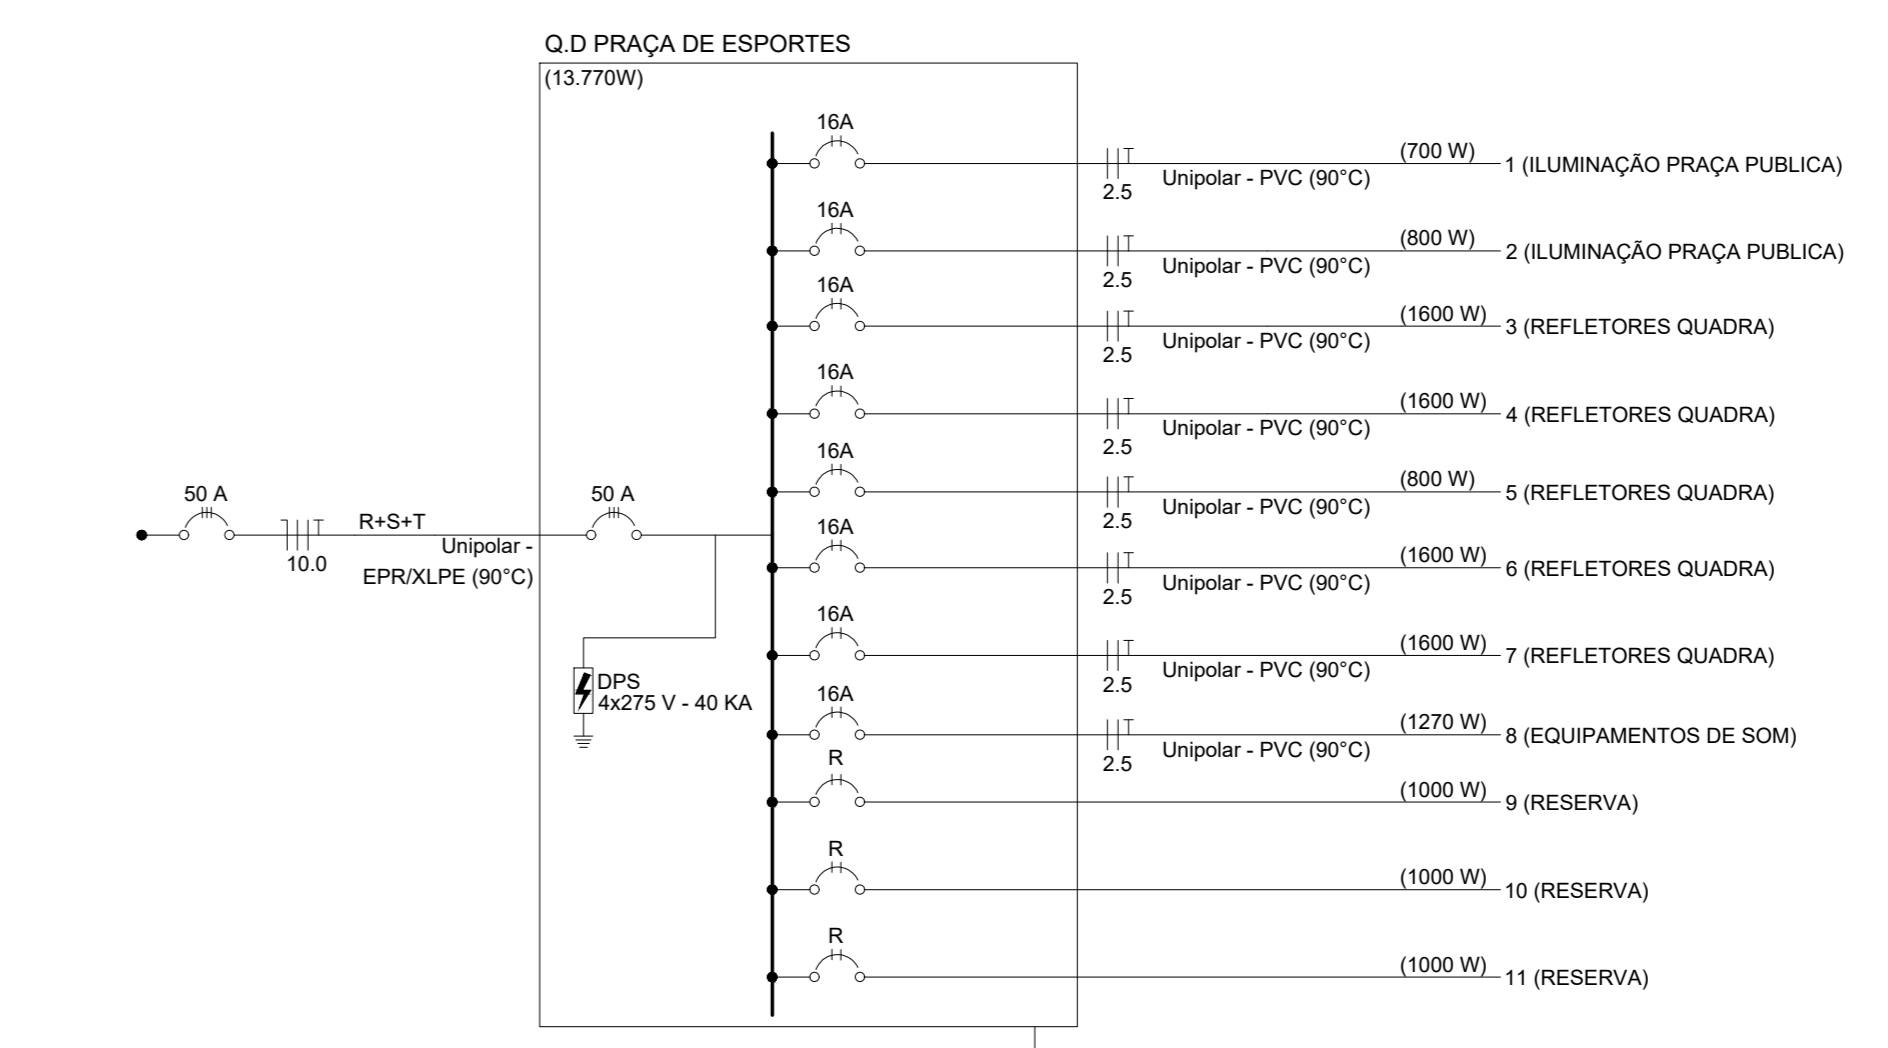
Q.D PRAÇA DE ESPORTES
(13.770W)

16A
(700 W)
1 (ILUMINAÇÃO PRAÇA PUBLICA)
2.5
Unipolar - PVC (90°C)

16A
(800 W)
2 (ILUMINAÇÃO PRAÇA PUBLICA)
2.5
Unipolar - PVC (90°C)

16A
(1600 W)
3 (REFLETORES QUADRA)
2.5
Unipolar - PVC (90°C)

16A
(1600 W)
4 (REFLETORES QUADRA)
2.5
Unipolar - PVC (90°C)

16A
(800 W)
5 (REFLETORES QUADRA)
2.5
Unipolar - PVC (90°C)

50 A
10.0
R+S+T
Unipolar - EPR/XLPE (90°C)
50 A

16A
(1600 W)
6 (REFLETORES QUADRA)
2.5
Unipolar - PVC (90°C)

16A
(1600 W)
7 (REFLETORES QUADRA)
2.5
Unipolar - PVC (90°C)

DPS
4x275 V - 40 KA

16A
(1270 W)
8 (EQUIPAMENTOS DE SOM)
2.5
Unipolar - PVC (90°C)

R
(1000 W)
9 (RESERVA)

R
(1000 W)
10 (RESERVA)

R
(1000 W)
11 (RESERVA)